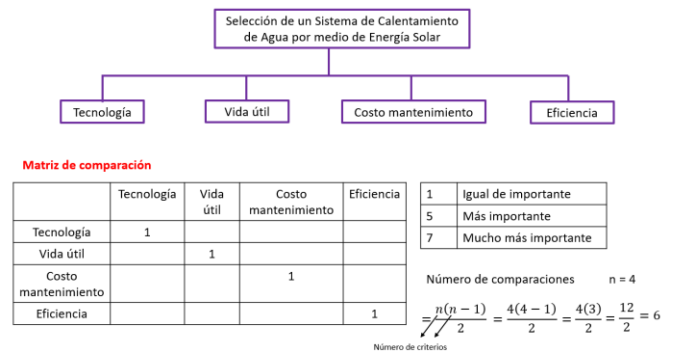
Selección de un Sistema de Calentamiento de Agua por medio de Energía Solar

Tecnología

Vida útil

Costo mantenimiento

Eficiencia

Matriz de comparación

| | Tecnología | Vida útil | Costo mantenimiento | Eficiencia |
|---|---|---|---|---|
| Tecnología | 1 | | | |
| Vida útil | | 1 | | |
| Costo mantenimiento | | | 1 | |
| Eficiencia | | | | 1 |

| | |
|---|---|
| 1 | Igual de importante |
| 5 | Más importante |
| 7 | Mucho más importante |

Número de comparaciones n = 4

$= \frac{n(n-1)}{2} = \frac{4(4-1)}{2} = \frac{4(3)}{2} = \frac{12}{2} = 6$

Número de criterios